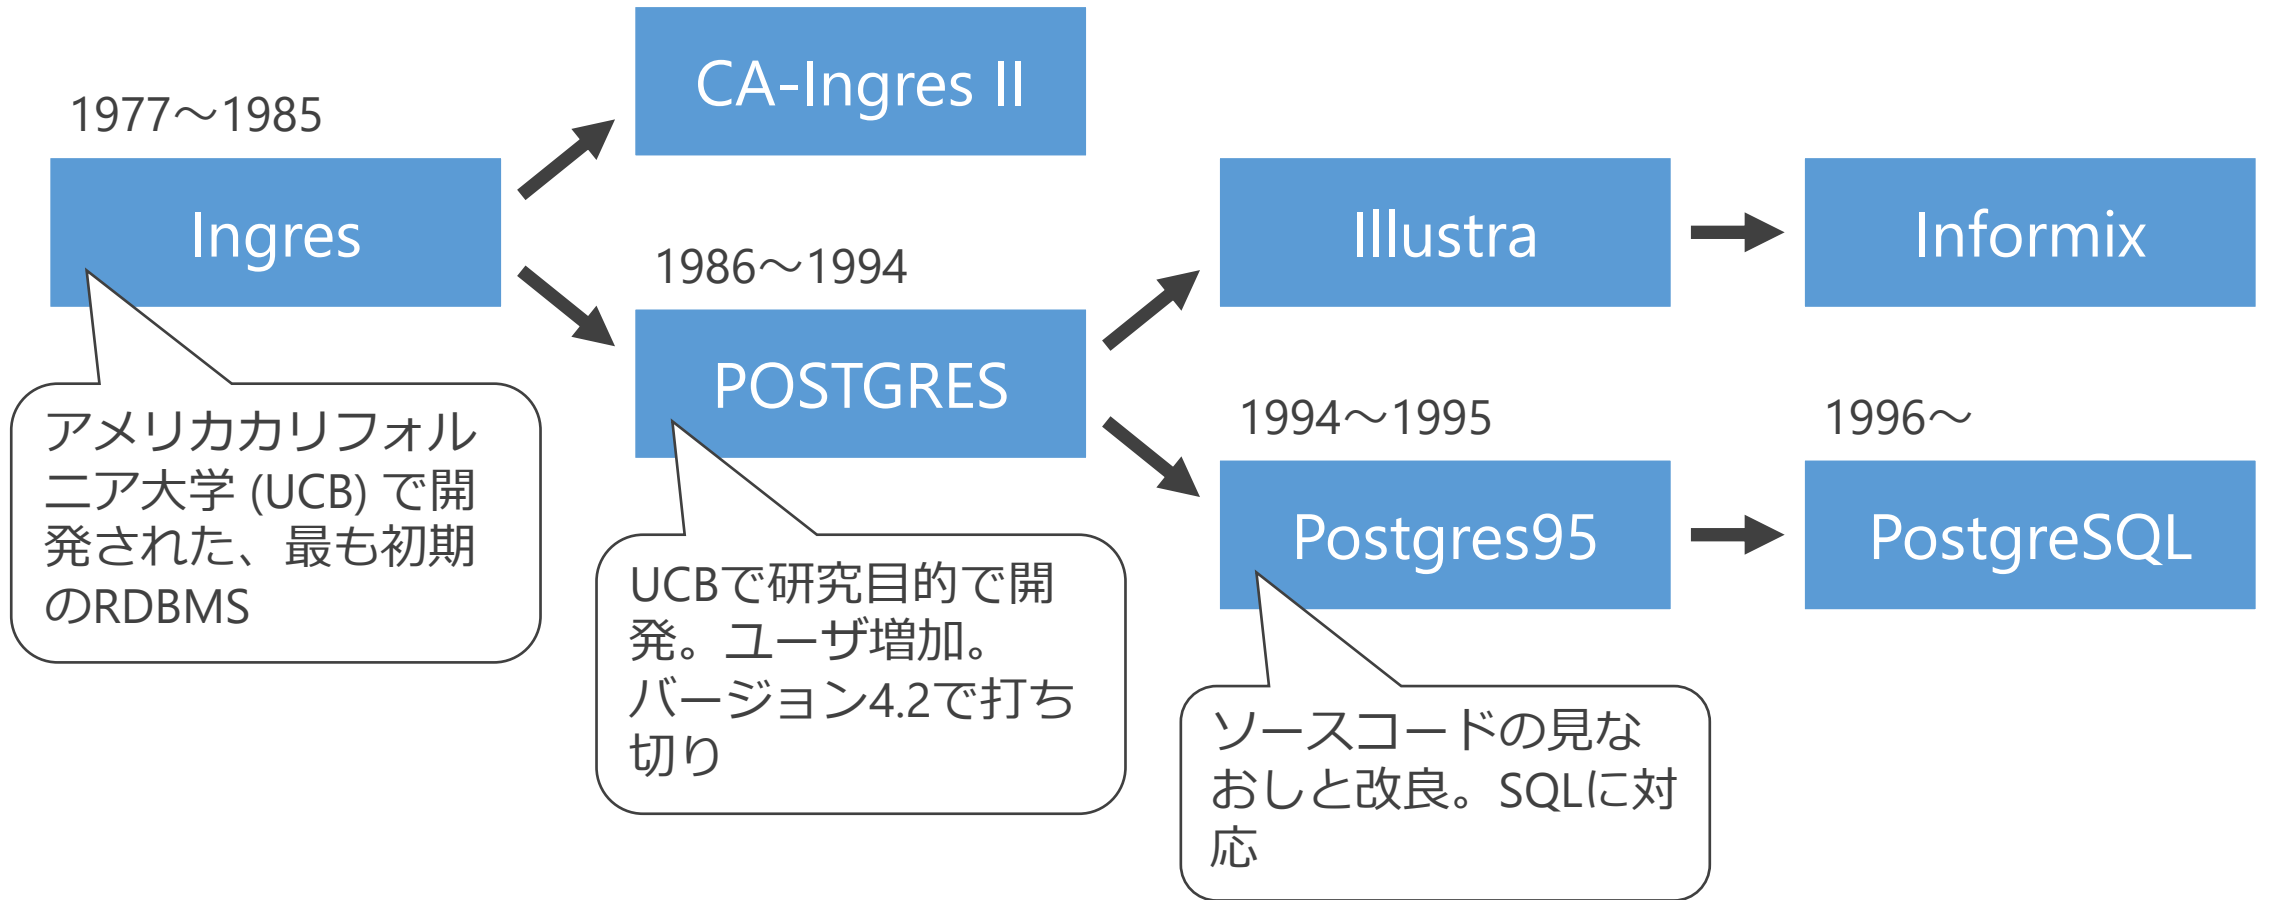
CA-Ingres II

1977～1985

Ingres

アメリカカリフォルニア大学 (UCB) で開発された、最も初期のRDBMS

1986～1994

POSTGRES

UCBで研究目的で開発。ユーザ増加。バージョン4.2で打ち切り

Illustra

Informix

1994～1995

Postgres95

ソースコードの見なおしと改良。SQLに対応

1996～

PostgreSQL